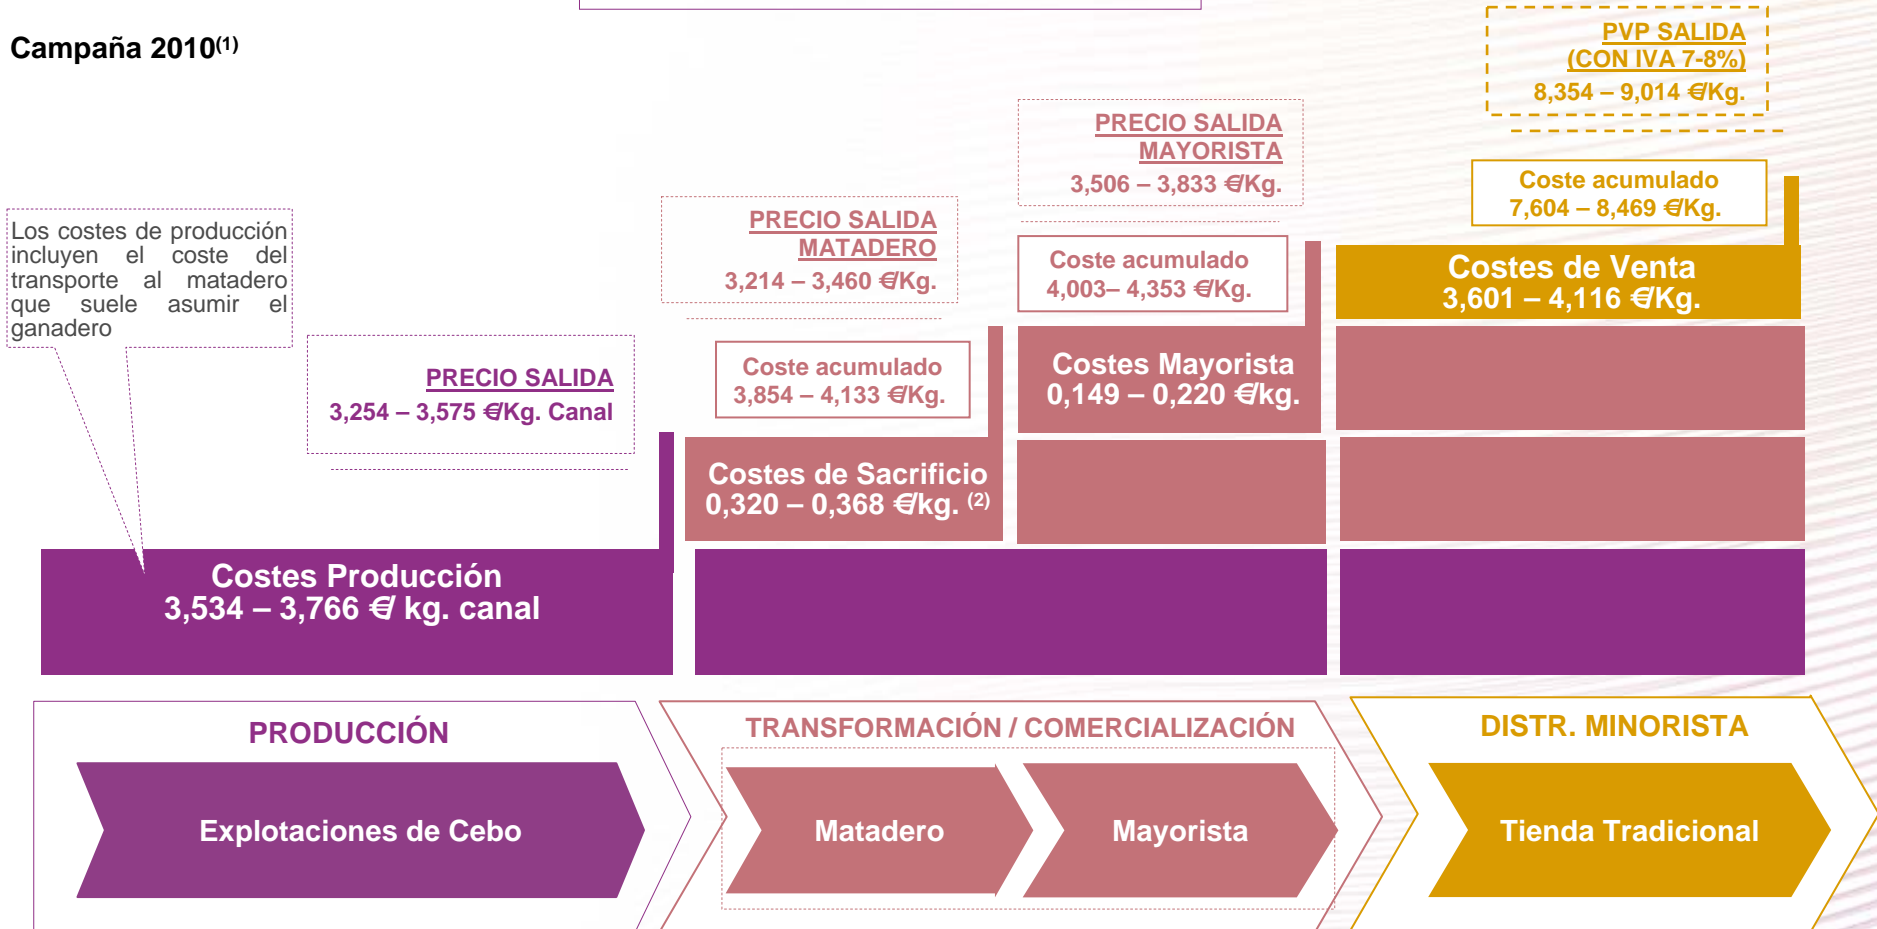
Campaña 2010$^{(1)}$

PVP SALIDA
(CON IVA 7-8%)
8,354 – 9,014 €/Kg.

PRECIO SALIDA
MAYORISTA
3,506 – 3,833 €/Kg.

Coste acumulado
7,604 – 8,469 €/Kg.

PRECIO SALIDA
MATADERO
3,214 – 3,460 €/Kg.

Los costes de producción incluyen el coste del transporte al matadero que suele asumir el ganadero

Coste acumulado
4,003– 4,353 €/Kg.

Costes de Venta
3,601 – 4,116 €/Kg.

PRECIO SALIDA
3,254 – 3,575 €/Kg. Canal

Coste acumulado
3,854 – 4,133 €/Kg.

Costes Mayorista
0,149 – 0,220 €/kg.

Costes de Sacrificio
0,320 – 0,368 €/kg. $^{(2)}$

Costes Producción
3,534 – 3,766 € kg. canal

PRODUCCIÓN

Explotaciones de Cebo

TRANSFORMACIÓN / COMERCIALIZACIÓN

Matadero

Mayorista

DISTR. MINORISTA

Tienda Tradicional